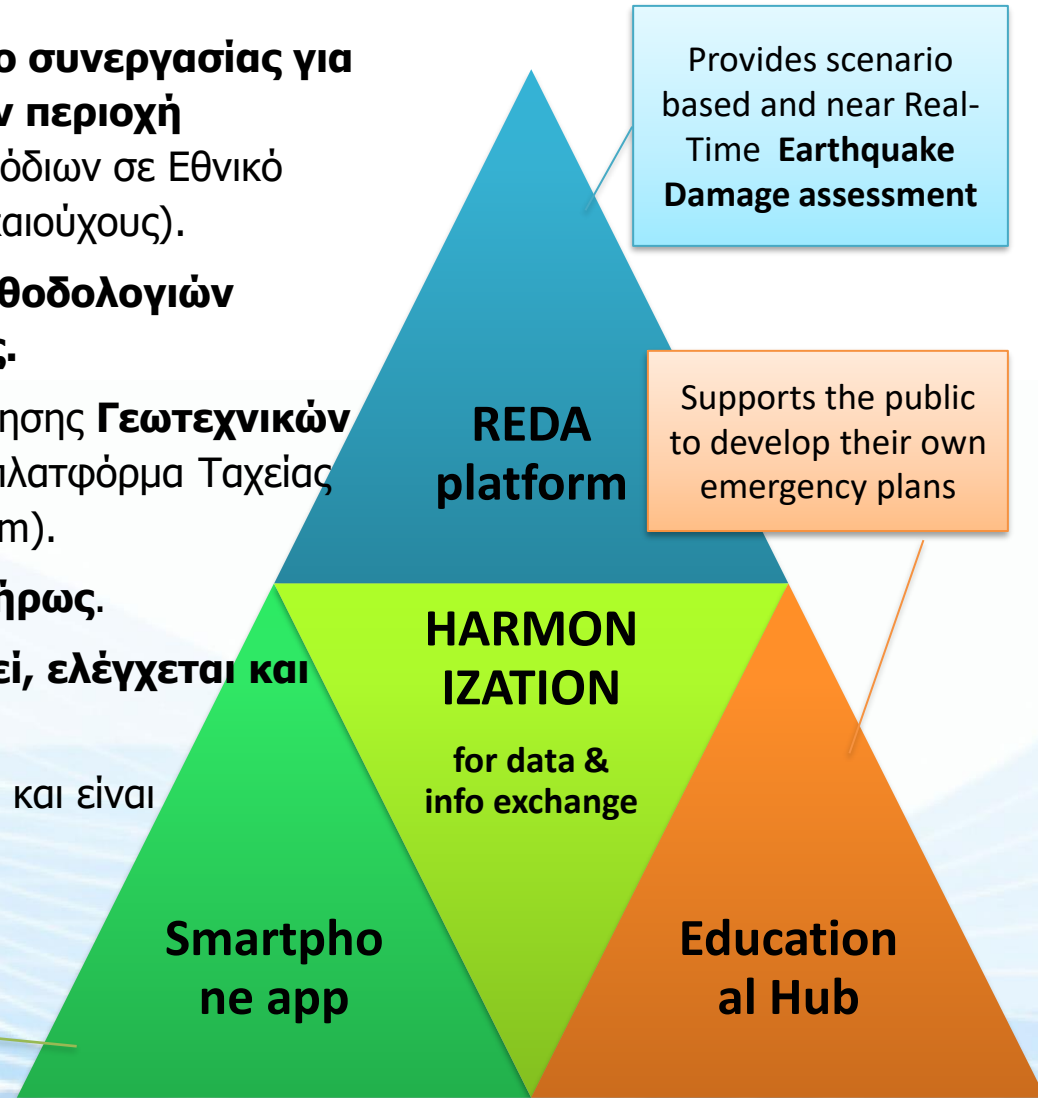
ο συνεργασίας για ν περιοχή

όδιων σε Εθνικό αιούχους).

θοδολογιών ς.

ησης Γεωτεχνικών πλατφόρμα Ταχείας m).

ήρως.

εί, ελέγχεται και

και είναι

Provides scenario based and near Real-Time Earthquake Damage assessment

Supports the public to develop their own emergency plans

REDA platform

HARMONIZATION

for data & info exchange

Smartphone app

Educational Hub